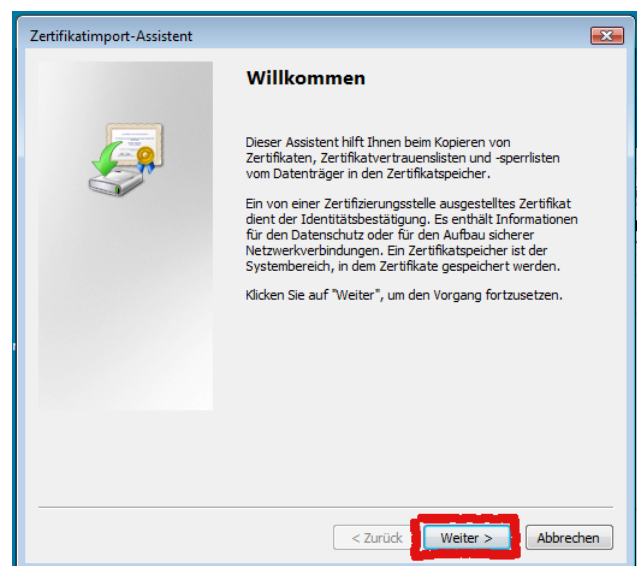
Zertifikatimport-Assistent

Willkommen

Dieser Assistent hilft Ihnen beim Kopieren von Zertifikaten, Zertifikatvertrauenslisten und -sperrlisten vom Datenträger in den Zertifikatspeicher.

Ein von einer Zertifizierungsstelle ausgestelltes Zertifikat dient der Identitätsbestätigung. Es enthält Informationen für den Datenschutz oder für den Aufbau sicherer Netzwerkverbindungen. Ein Zertifikatspeicher ist der Systembereich, in dem Zertifikate gespeichert werden.

Klicken Sie auf "Weiter", um den Vorgang fortzusetzen.

< Zurück
Weiter >
Abbrechen